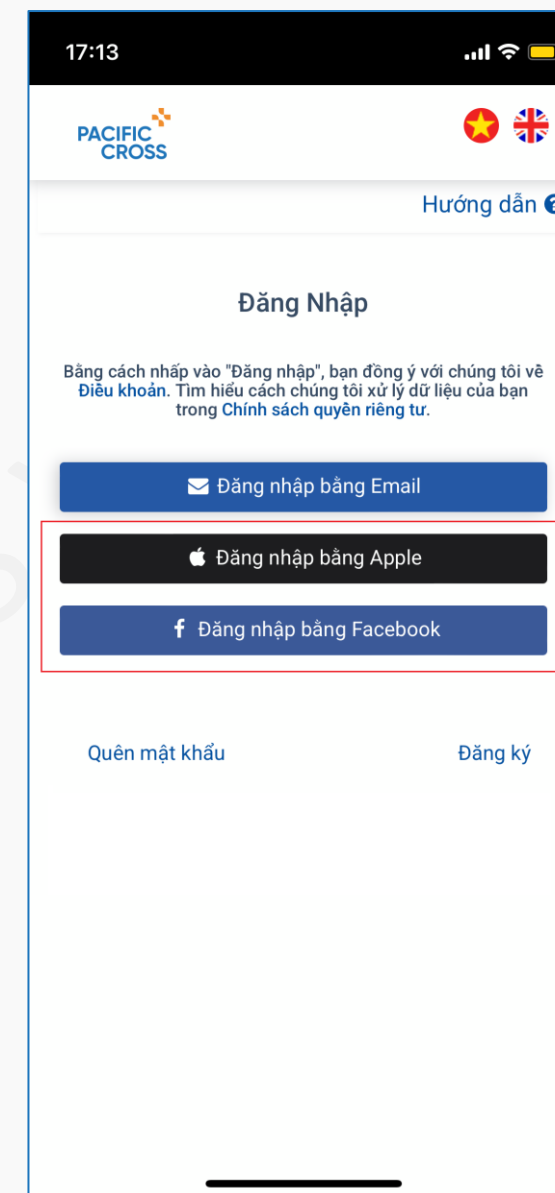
17:13

PACIFIC CROSS

Hướng dẫn

Đăng Nhập

Bằng cách nhấp vào "Đăng nhập", bạn đồng ý với chúng tôi về Điều khoản. Tìm hiểu cách chúng tôi xử lý dữ liệu của bạn trong Chính sách quyền riêng tư.

Đăng nhập bằng Email

Đăng nhập bằng Apple

Đăng nhập bằng Facebook

Quên mật khẩu

Đăng ký